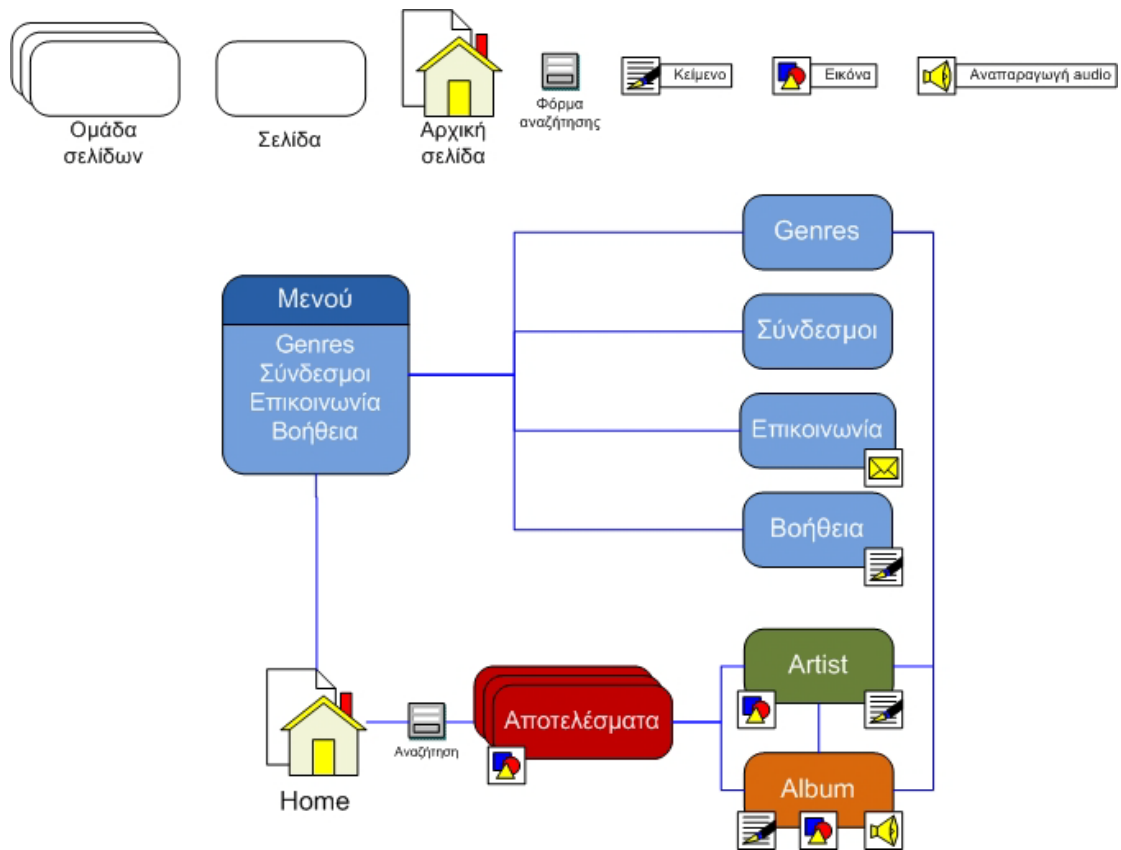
Ομάδα σελίδων

Σελίδα

Αρχική σελίδα

Φόρμα αναζήτησης

Κείμενο

Εικόνα

Αναπαραγωγή audio

Genres

Μενού

Genres
Σύνδεσμοι
Επικοινωνία
Βοήθεια

Σύνδεσμοι

Επικοινωνία

Βοήθεια

Artist

Home

Αναζήτηση

Αποτελέσματα

Album